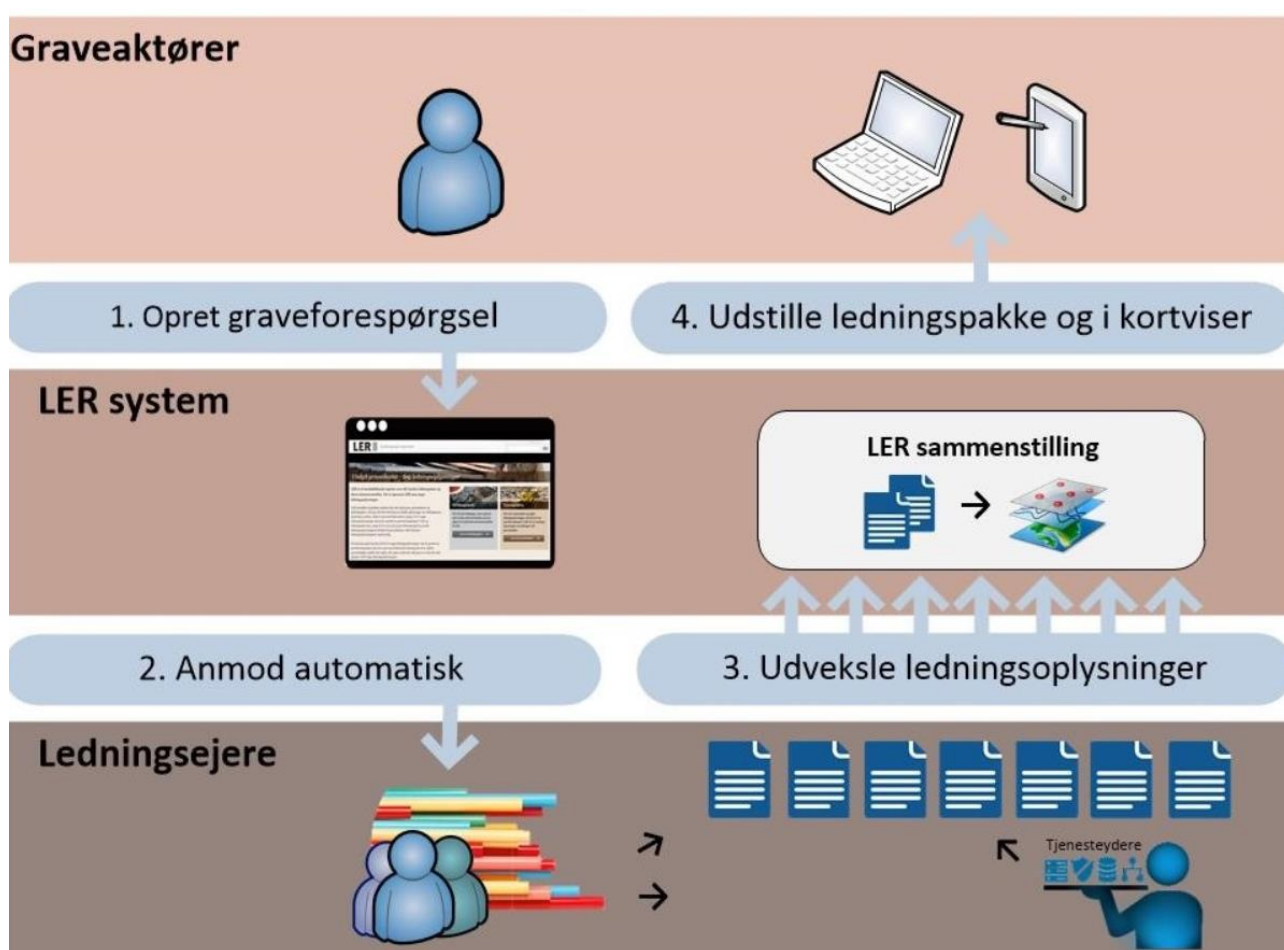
Graveaktører

1. Opret graveforespørgsel

4. Udstille ledningspakke og i kortviser

LER system

LER

LER sammenstilling

2. Anmod automatisk

3. Udveksle ledningsoplysninger

Ledningsejere

Tjenesteydere